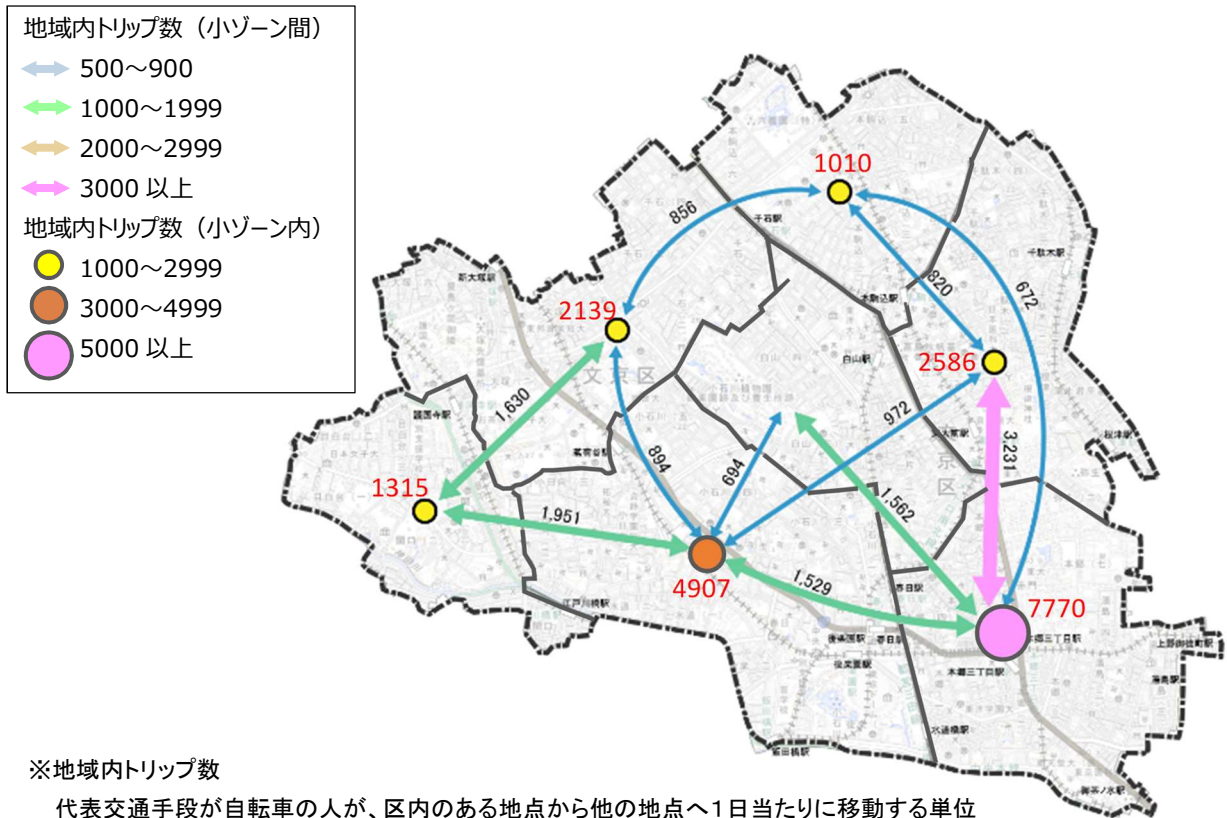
地域内トリップ数（小ゾーン間）
500～900
1000～1999
2000～2999
3000 以上
地域内トリップ数（小ゾーン内）
1000～2999
3000～4999
5000 以上

1010
856
2139
820
672
2586
1,630
894
694
972
3,231
1315
1,951
1,562
4907
1,529
7770

文京区

※地域内トリップ数
代表交通手段が自転車の人が、区内のある地点から他の地点へ1日当たりに移動する単位